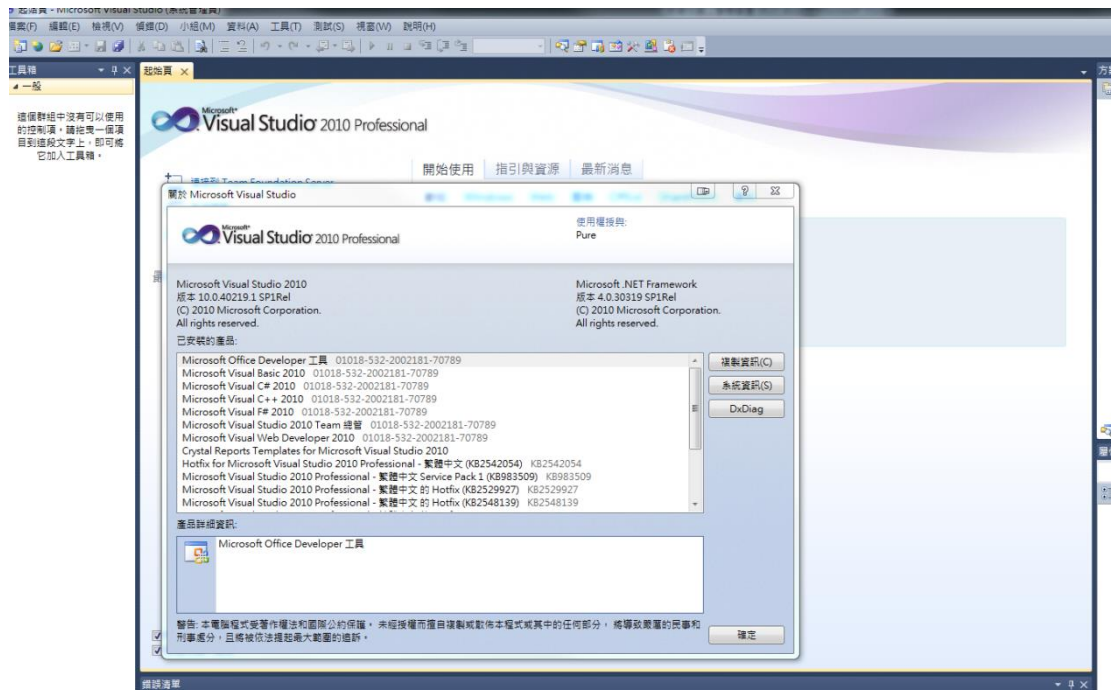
起始頁 - Microsoft Visual Studio (系統管理員)
檔案(F) 編輯(E) 檢視(V) 偵錯(D) 小組(M) 資料(A) 工具(T) 測試(S) 視窗(W) 說明(H)

工具箱
一般
這個群組中沒有可以使用的控制項。請拖曳一個項目到這段文字上，即可將它加入工具箱。

起始頁

Microsoft Visual Studio 2010 Professional

開始使用 | 指引與資源 | 最新消息

連接到 Team Foundation Server

關於 Microsoft Visual Studio

Microsoft Visual Studio 2010 Professional

使用權授與:
Pure

Microsoft Visual Studio 2010
版本 10.0.40219.1 SP1Rel
(C) 2010 Microsoft Corporation.
All rights reserved.

Microsoft .NET Framework
版本 4.0.30319 SP1Rel
(C) 2010 Microsoft Corporation.
All rights reserved.

已安裝的產品:
Microsoft Office Developer 工具 01018-532-2002181-70789
Microsoft Visual Basic 2010 01018-532-2002181-70789
Microsoft Visual C# 2010 01018-532-2002181-70789
Microsoft Visual C++ 2010 01018-532-2002181-70789
Microsoft Visual F# 2010 01018-532-2002181-70789
Microsoft Visual Studio 2010 Team 總管 01018-532-2002181-70789
Microsoft Visual Web Developer 2010 01018-532-2002181-70789
Crystal Reports Templates for Microsoft Visual Studio 2010
Hotfix for Microsoft Visual Studio 2010 Professional - 繁體中文 (KB2542054) KB2542054
Microsoft Visual Studio 2010 Professional - 繁體中文 Service Pack 1 (KB983509) KB983509
Microsoft Visual Studio 2010 Professional - 繁體中文 的 Hotfix (KB2529927) KB2529927
Microsoft Visual Studio 2010 Professional - 繁體中文 的 Hotfix (KB2548139) KB2548139

複製資訊(C)
系統資訊(S)
DxDiag

產品詳細資訊:
Microsoft Office Developer 工具

警告: 本電腦程式受著作權法和國際公約保護。未經授權而擅自複製或散佈本程式或其中的任何部分，將導致嚴厲的民事和刑事處分，且將被依法提起最大範圍的追訴。

確定

錯誤清單